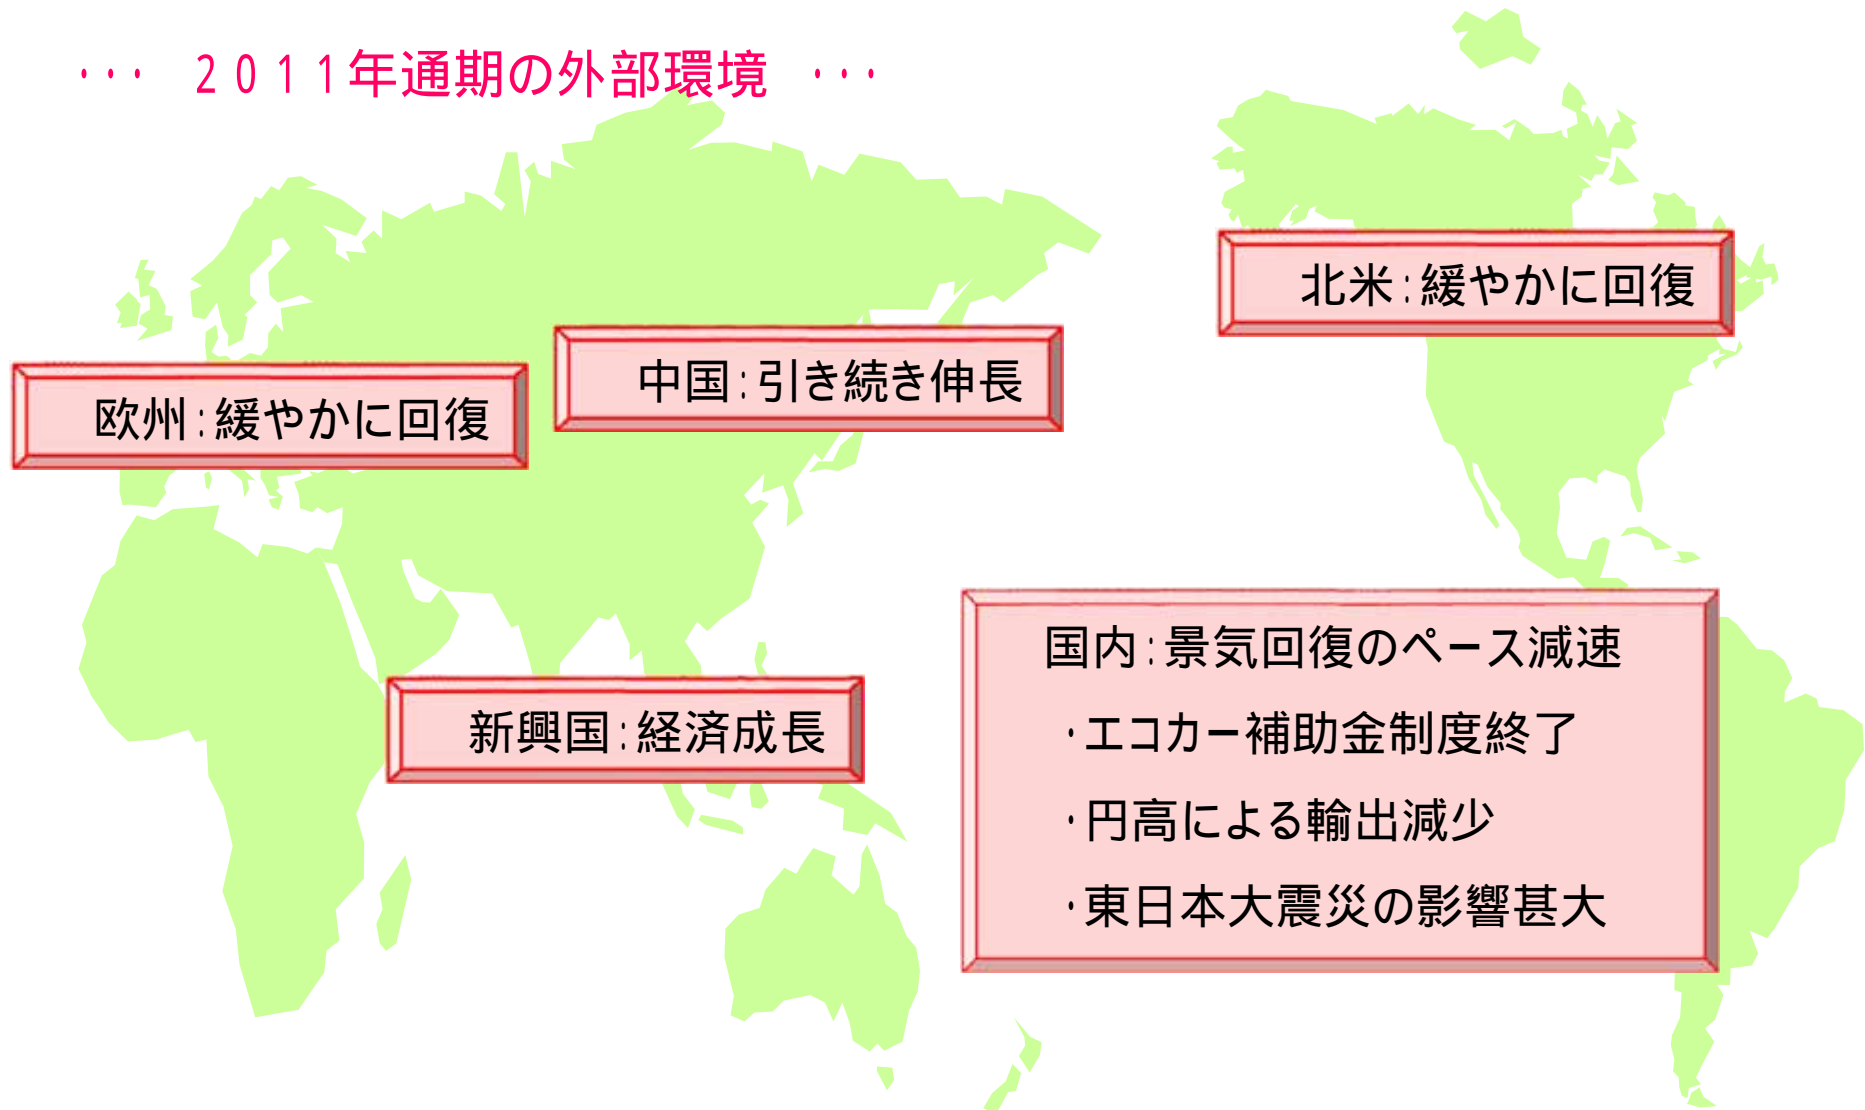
・・・　２０１１年通期の外部環境　・・・

北米：緩やかに回復

中国：引き続き伸長

欧州：緩やかに回復

国内：景気回復のペース減速
・エコカー補助金制度終了
・円高による輸出減少
・東日本大震災の影響甚大

新興国：経済成長